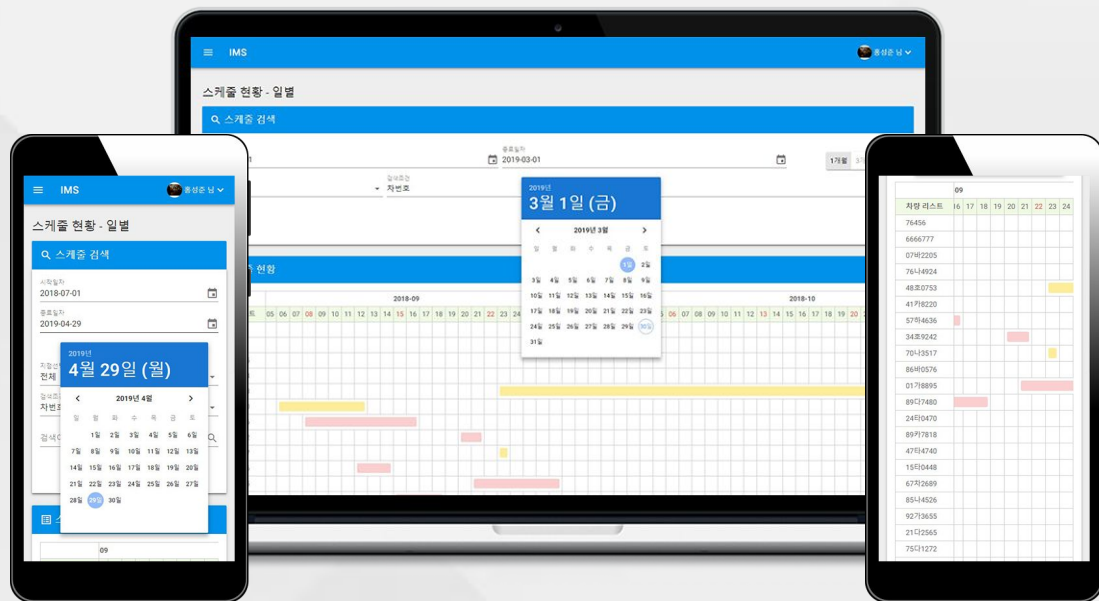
IMS
홍성준 님

스케줄 현황 - 일별

스케줄 검색

종료일자
2019-03-01

1개월

검색조건
차번호

2019년
3월 1일 (금)

2019년 3월

일 월 화 수 목 금 토

1일 2일
3일 4일 5일 6일 7일 8일 9일
10일 11일 12일 13일 14일 15일 16일
17일 18일 19일 20일 21일 22일 23일
24일 25일 26일 27일 28일 29일 30일
31일

현황

2018-09
2018-10

05 06 07 08 09 10 11 12 13 14 15 16 17 18 19 20 21 22 23 24
05 06 07 08 09 10 11 12 13 14 15 16 17 18 19 20

IMS
홍성준 님

스케줄 현황 - 일별

스케줄 검색

시작일자
2018-07-01

종료일자
2019-04-29

전체

차번호

검색어

2019년
4월 29일 (월)

2019년 4월

일 월 화 수 목 금 토

1일 2일 3일 4일 5일 6일
7일 8일 9일 10일 11일 12일 13일
14일 15일 16일 17일 18일 19일 20일
21일 22일 23일 24일 25일 26일 27일
28일 29일 30일

09

09

차량 리스트 16 17 18 19 20 21 22 23 24

76456
6666777
07바2205
76나4924
48호0753
41카8220
57허4636
34호9242
70나3517
86바0576
01거8895
89다7480
24타0470
89카7818
47타4740
15타0448
67자2689
85나4526
92가3655
21다2565
75다1272